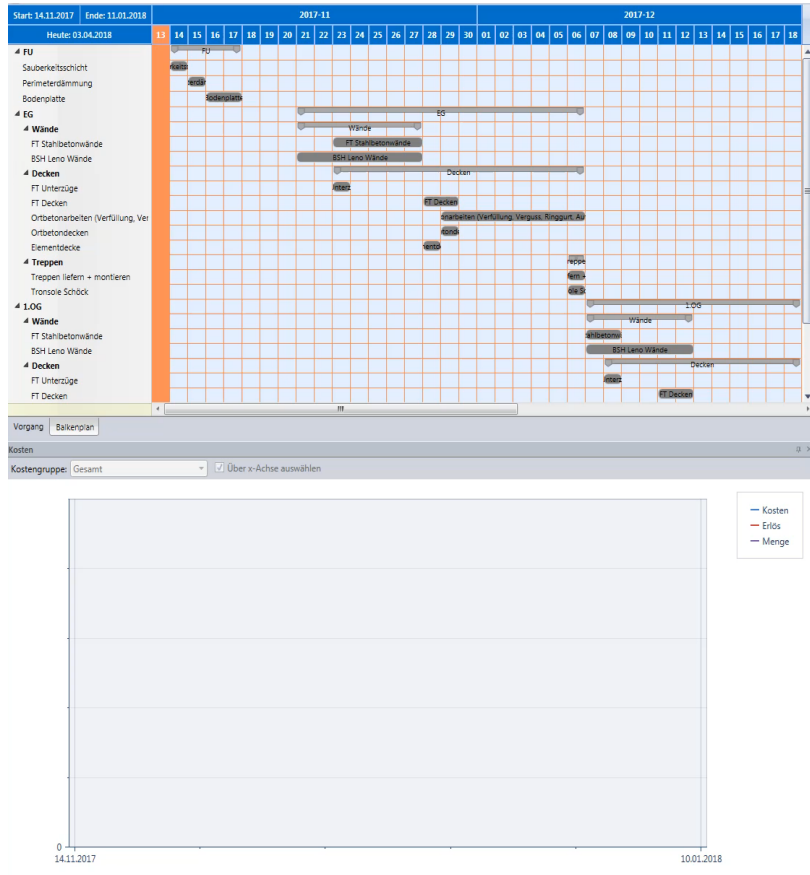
Start: 14.11.2017 | Ende: 11.01.2018

Heute: 03.04.2018

2017-11

2017-12

13 14 15 16 17 18 19 20 21 22 23 24 25 26 27 28 29 30 01 02 03 04 05 06 07 08 09 10 11 12 13 14 15 16 17 18

FU
Sauberkeitsschicht
Perimeterdämmung
Bodenplatte
EG
Wände
FT Stahlbetonwände
BSH Leno Wände
Decken
FT Unterzüge
FT Decken
Ortbetonarbeiten (Verfüllung, Ver
Ortbetondecken
Elementdecke
Treppen
Treppen liefern + montieren
Tronsole Schöck
1.OG
Wände
FT Stahlbetonwände
BSH Leno Wände
Decken
FT Unterzüge
FT Decken

FU
rkeitss
Perimeterdä
Bodenplatte
EG
Wände
FT Stahlbetonwände
BSH Leno Wände
Decken
Unterz
FT Decken
onarbeiten (Verfüllung, Verguss, Ringgurt, Au
tonde
Elemente
Treppe
fern +
ole Sc
1.OG
Wände
ahlbetonw
BSH Leno Wände
Decken
Unterz
FT Decken

Vorgang | Balkenplan

Kosten

Kostengruppe: Gesamt

Über x-Achse auswählen

Kosten
Erlös
Menge

0

14.11.2017

10.01.2018